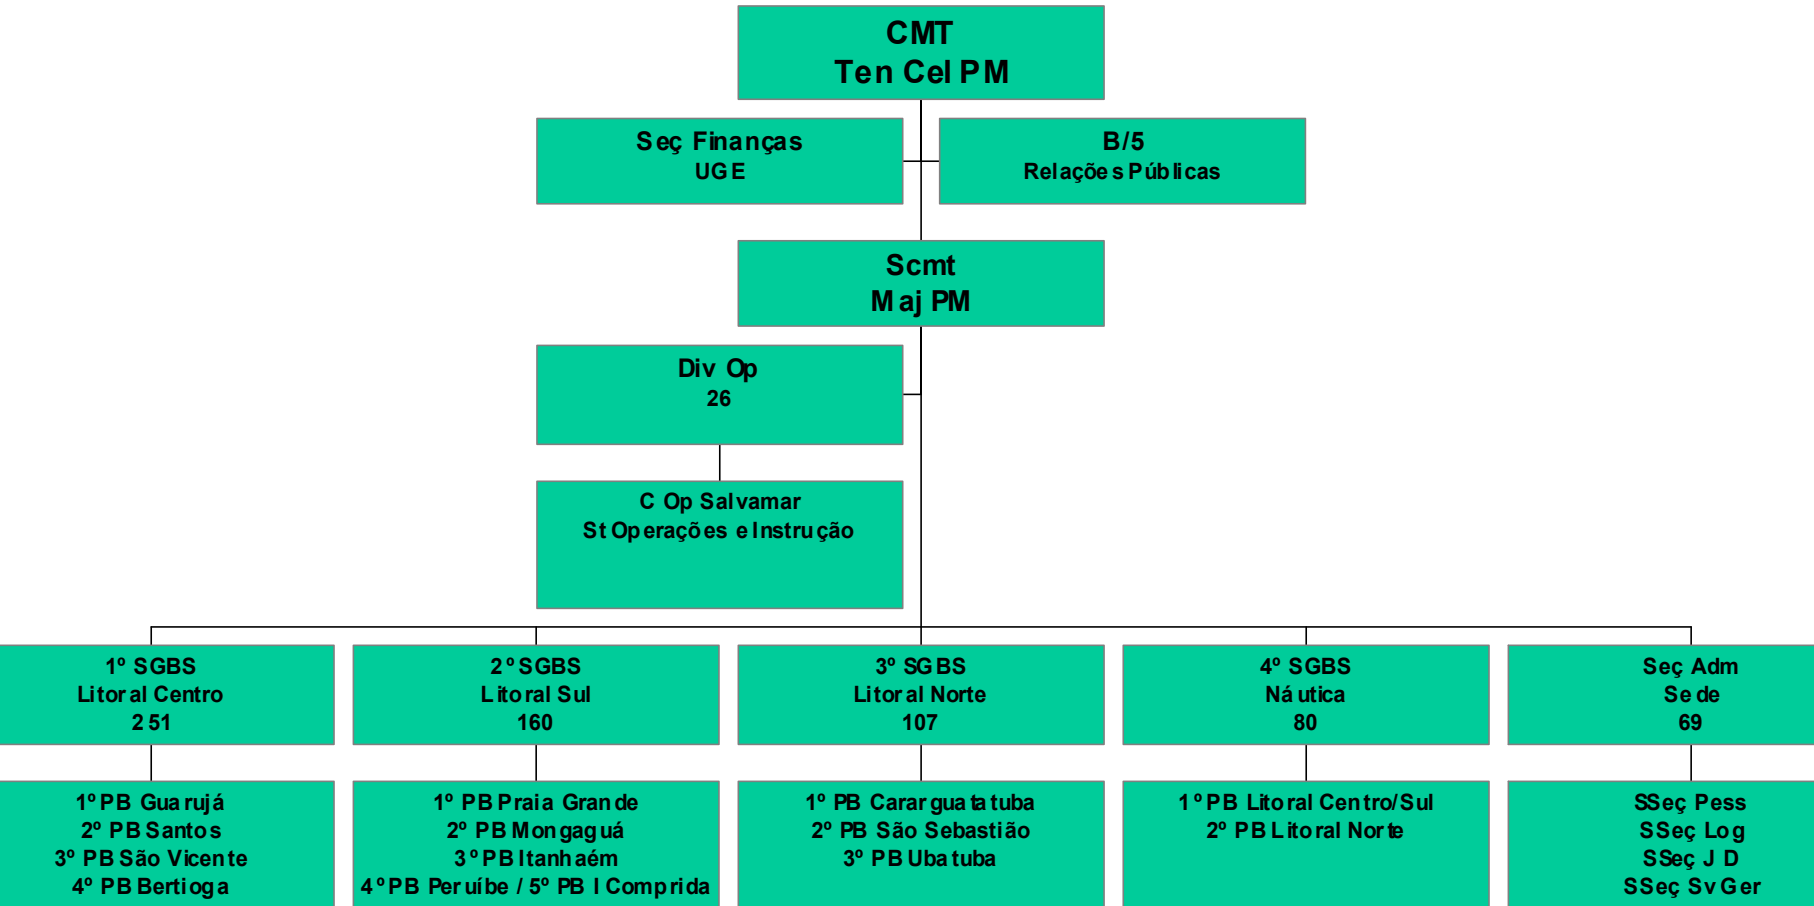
CMT
Ten Cel PM

Seç Finanças
UGE

B/5
Relações Públicas

Scmt
Maj PM

Div Op
26

C Op Salvamar
St Operações e Instrução

1º SGBS
Litoral Centro
251

2º SGBS
Litoral Sul
160

3º SGBS
Litoral Norte
107

4º SGBS
Náutica
80

Seç Adm
Sede
69

1º PB Guarujá
2º PB Santos
3º PB São Vicente
4º PB Bertioga

1º PB Praia Grande
2º PB Mongaguá
3º PB Itanhaém
4º PB Peruíbe / 5º PB I Comprida

1º PB Caraguatatuba
2º PB São Sebastião
3º PB Ubatuba

1º PB Litoral Centro/Sul
2º PB Litoral Norte

SSeç Pess
SSeç Log
SSeç J D
SSeç Sv Ger